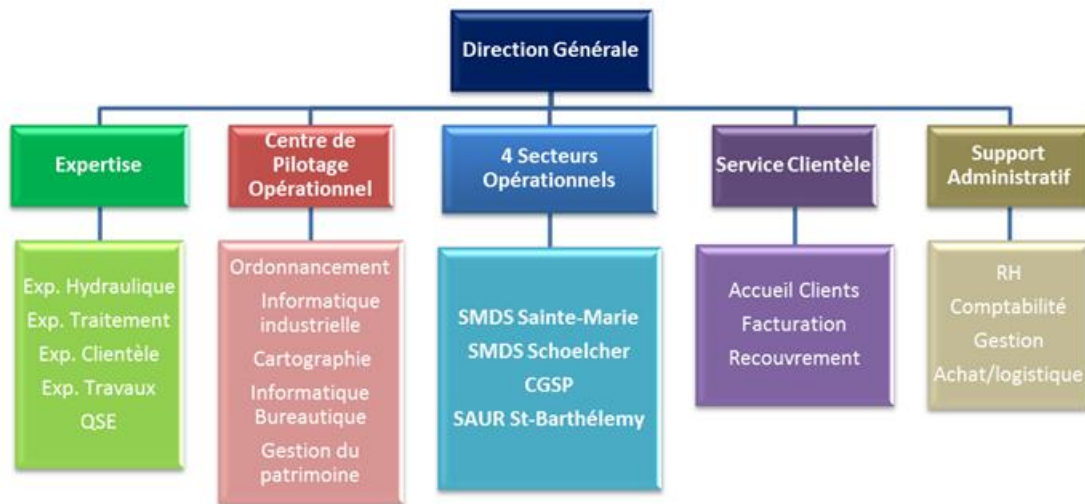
Direction Générale

Expertise

Exp. Hydraulique
Exp. Traitement
Exp. Clientèle
Exp. Travaux
QSE

Centre de Pilotage Opérationnel

Ordonnancement
Informatique industrielle
Cartographie
Informatique Bureautique
Gestion du patrimoine

4 Secteurs Opérationnels

SMDS Sainte-Marie
SMDS Schoelcher
CGSP
SAUR St-Barthélemy

Service Clientèle

Accueil Clients
Facturation
Recouvrement

Support Administratif

RH
Comptabilité
Gestion
Achat/logistique